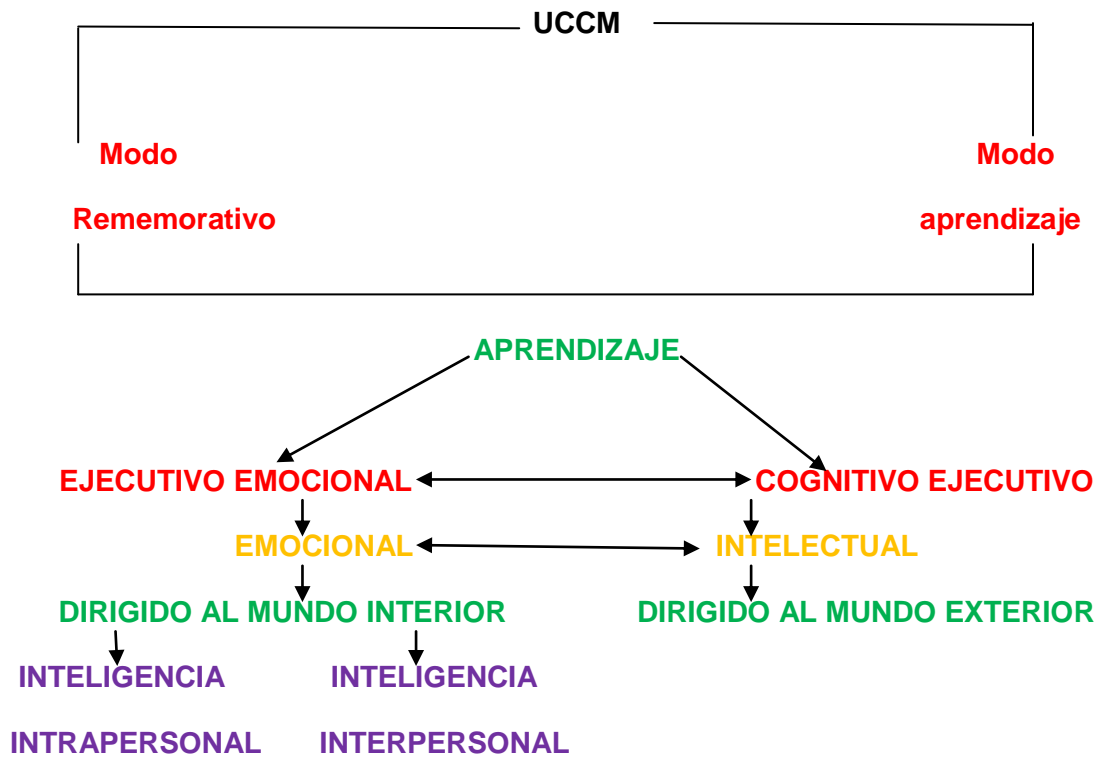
UCCM

Modo Rememorativo

Modo aprendizaje

APRENDIZAJE

EJECUTIVO EMOCIONAL

COGNITIVO EJECUTIVO

EMOCIONAL

INTELECTUAL

DIRIGIDO AL MUNDO INTERIOR

DIRIGIDO AL MUNDO EXTERIOR

INTELIGENCIA INTRAPERSONAL

INTELIGENCIA INTERPERSONAL